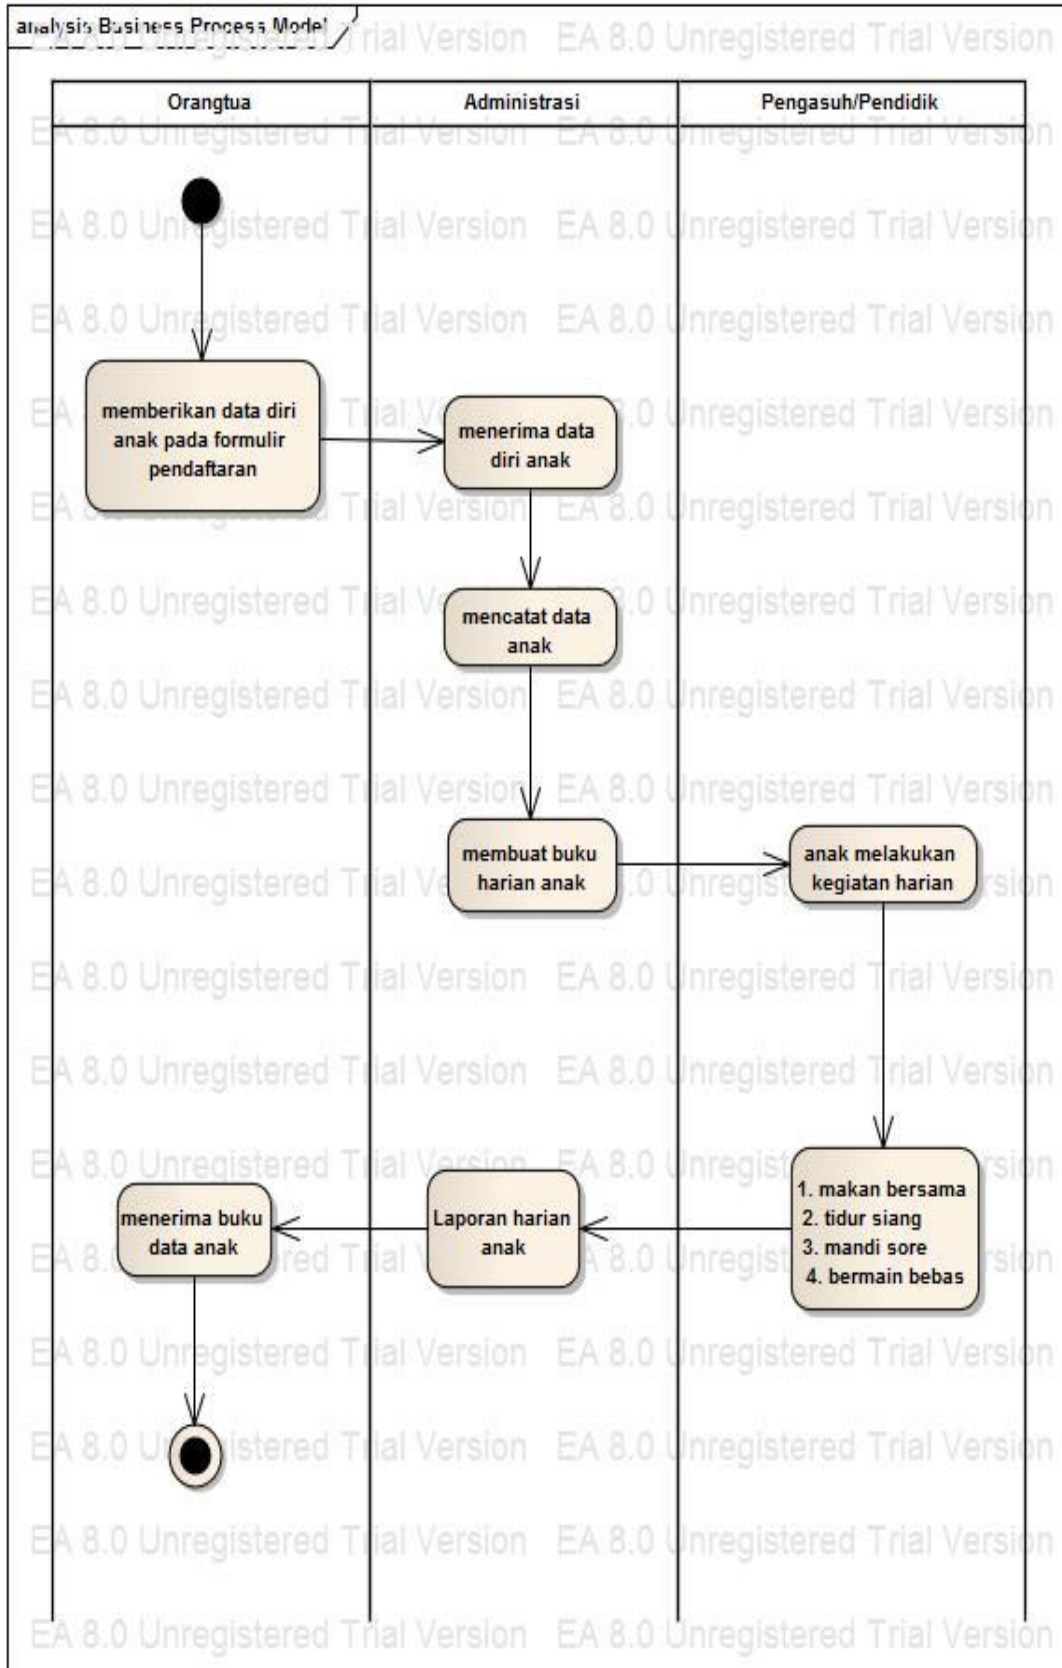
analysis Business Process Model

Trial Version EA 8.0 Unregistered Trial Version

| Orangtua | Administrasi | Pengasuh/Pendidik |
|---|---|---|

memberikan data diri anak pada formulir pendaftaran

menerima data diri anak

mencatat data anak

membuat buku harian anak

anak melakukan kegiatan harian

1. makan bersama
2. tidur siang
3. mandi sore
4. bermain bebas

Laporan harian anak

menerima buku data anak

EA 8.0 Unregistered Trial Version EA 8.0 Unregistered Trial Version